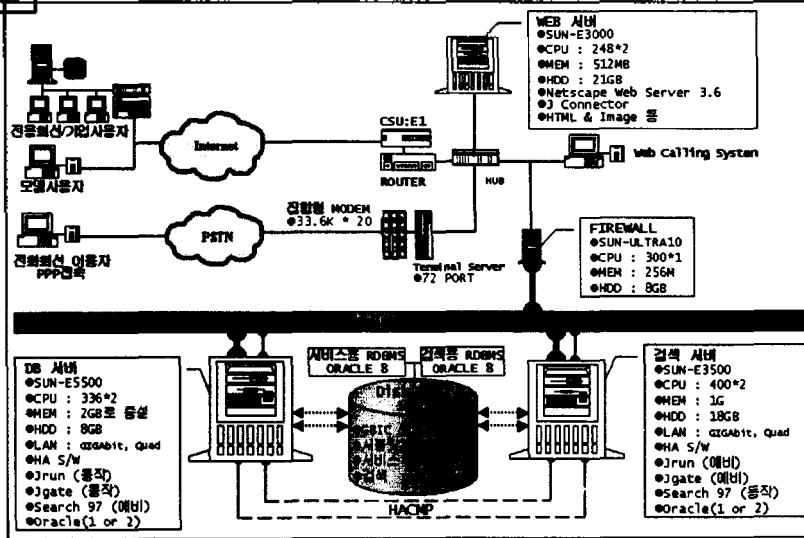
WEB 서버
●SUN-E3000
●CPU : 248*2
●MEM : 512MB
●HDD : 21GB
●Netscape Web Server 3.6
●J Connector
●HTML & Image 등

전용회선/기업사용자
모뎀사용자
Internet
CSU:E1
ROUTER
HUB
Web Calling System

집합형 MODEM
●33.6K * 20
PSTN
전화회선 이용자 PPP접속
Terminal Server
●72 PORT

FIREWALL
●SUN-ULTRA10
●CPU : 300*1
●MEM : 256M
●HDD : 8GB

DB 서버
●SUN-E5500
●CPU : 336*2
●MEM : 2GB로 증설
●HDD : 8GB
●LAN : GIGAbit, Quad
●HA S/W
●Jrun (동작)
●Jgate (동작)
●Search 97 (예비)
●Oracle(1 or 2)

서비스용 RDBMS ORACLE 8
검색용 RDBMS ORACLE 8
D1
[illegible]
HACMP

검색 서버
●SUN-E3500
●CPU : 400*2
●MEM : 1G
●HDD : 18GB
●LAN : GIGAbit, Quad
●HA S/W
●Jrun (예비)
●Jgate (예비)
●Search 97 (동작)
●Oracle(1 or 2)